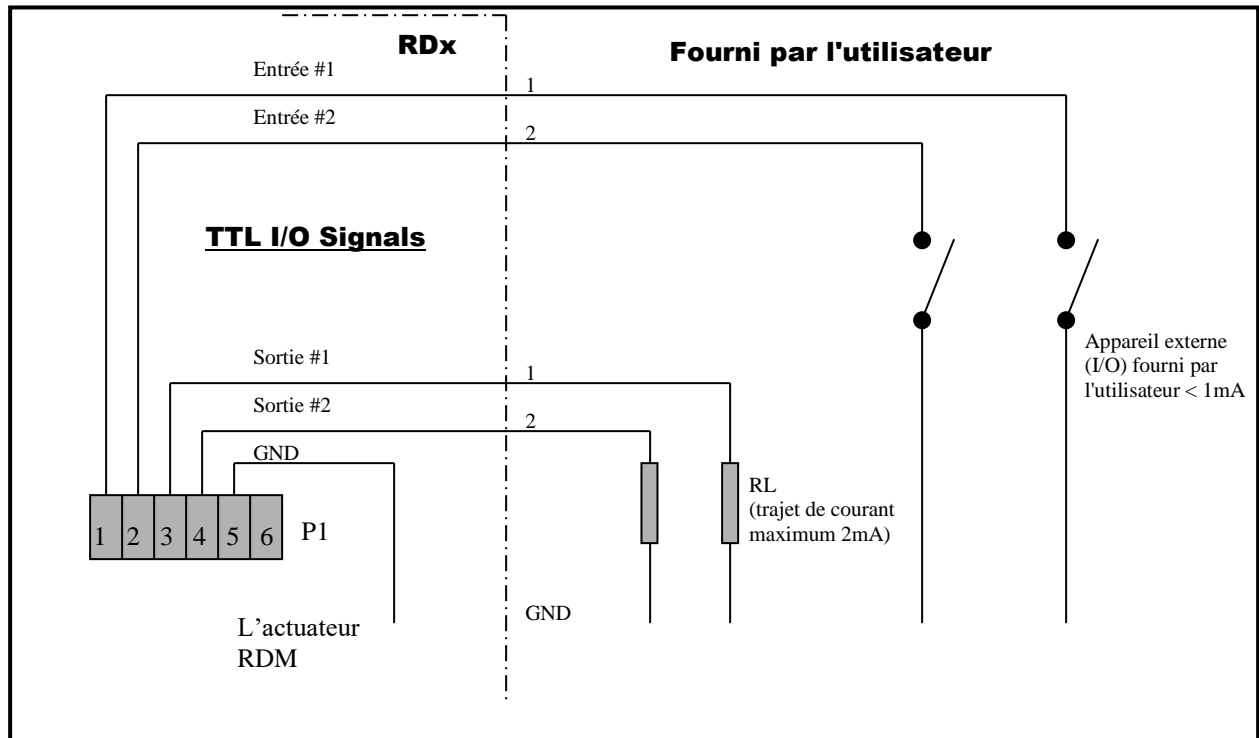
RDx

Fourni par l'utilisateur

Entrée #1

1

Entrée #2

2

TTL I/O Signals

Appareil externe (I/O) fourni par l'utilisateur < 1mA

Sortie #1

1

Sortie #2

2

GND

RL (trajet de courant maximum 2mA)

| 1 | 2 | 3 | 4 | 5 | 6 |
|---|---|---|---|---|---|

P1

L’actuateur RDM

GND